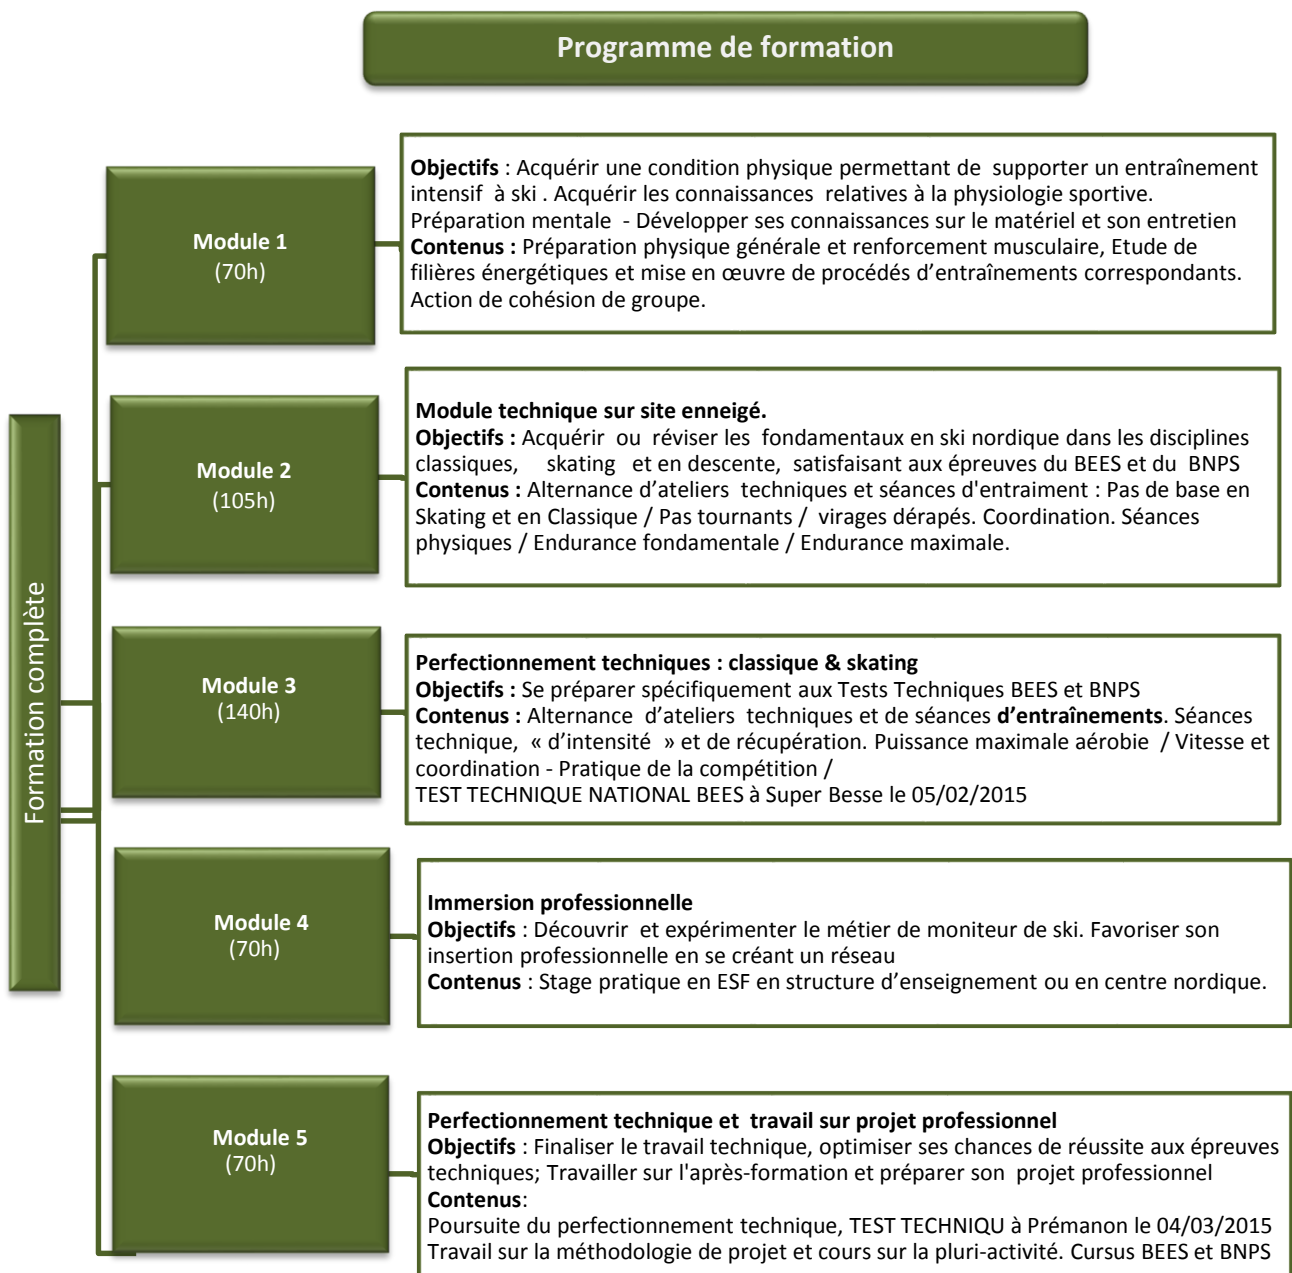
Programme de formation

Formation complète

Module 1
(70h)

Objectifs : Acquérir une condition physique permettant de supporter un entraînement intensif à ski . Acquérir les connaissances relatives à la physiologie sportive.
Préparation mentale - Développer ses connaissances sur le matériel et son entretien
Contenus : Préparation physique générale et renforcement musculaire, Etude de filières énergétiques et mise en œuvre de procédés d'entraînements correspondants. Action de cohésion de groupe.

Module 2
(105h)

Module technique sur site enneigé.
Objectifs : Acquérir ou réviser les fondamentaux en ski nordique dans les disciplines classiques, skating et en descente, satisfaisant aux épreuves du BEES et du BNPS
Contenus : Alternance d'ateliers techniques et séances d'entraiment : Pas de base en Skating et en Classique / Pas tournants / virages dérapés. Coordination. Séances physiques / Endurance fondamentale / Endurance maximale.

Module 3
(140h)

Perfectionnement techniques : classique & skating
Objectifs : Se préparer spécifiquement aux Tests Techniques BEES et BNPS
Contenus : Alternance d'ateliers techniques et de séances d'entraînements. Séances technique, « d'intensité » et de récupération. Puissance maximale aérobie / Vitesse et coordination - Pratique de la compétition /
TEST TECHNIQUE NATIONAL BEES à Super Besse le 05/02/2015

Module 4
(70h)

Immersion professionnelle
Objectifs : Découvrir et expérimenter le métier de moniteur de ski. Favoriser son insertion professionnelle en se créant un réseau
Contenus : Stage pratique en ESF en structure d'enseignement ou en centre nordique.

Module 5
(70h)

Perfectionnement technique et travail sur projet professionnel
Objectifs : Finaliser le travail technique, optimiser ses chances de réussite aux épreuves techniques; Travailler sur l'après-formation et préparer son projet professionnel
Contenus:
Poursuite du perfectionnement technique, TEST TECHNIQU à Prémanon le 04/03/2015
Travail sur la méthodologie de projet et cours sur la pluri-activité. Cursus BEES et BNPS